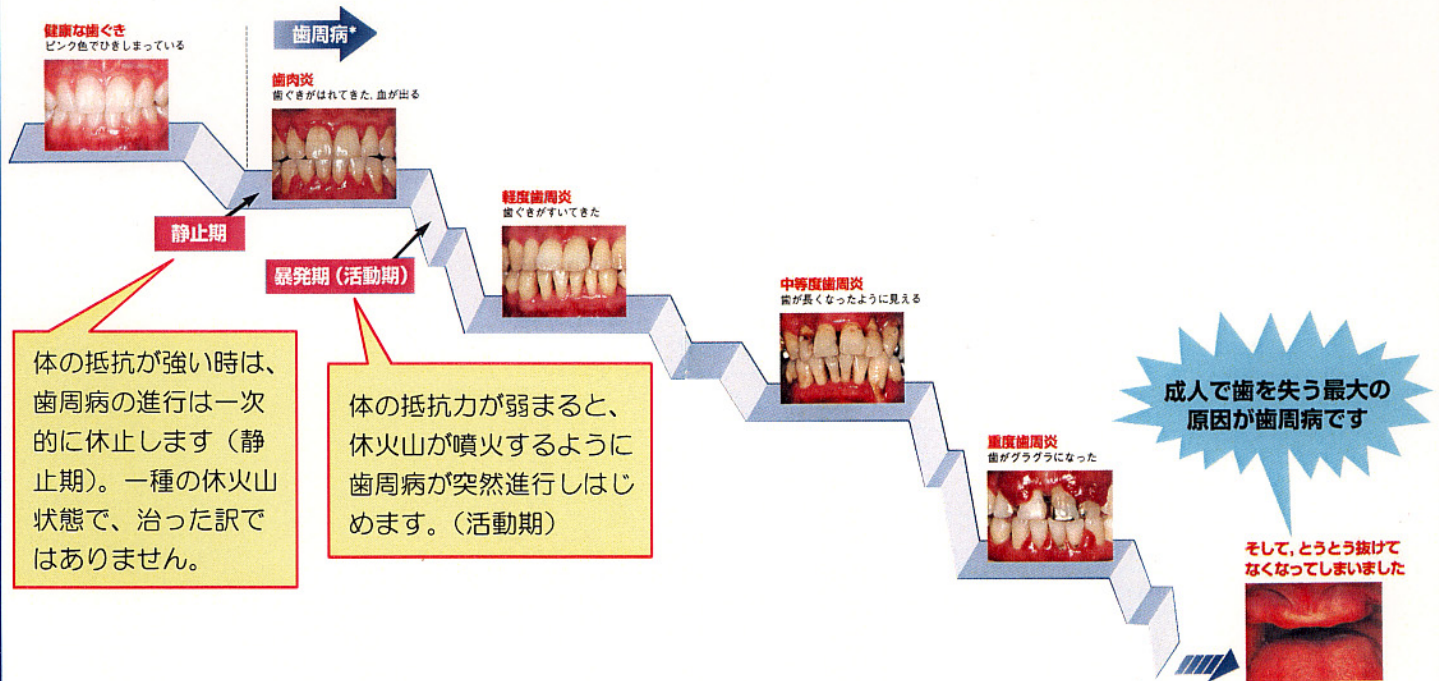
健康な歯ぐき
ピンク色でひきしまっている

歯周病*

歯肉炎
歯ぐきがはれてきた、血が出る

静止期

暴発期（活動期）

軽度歯周炎
歯ぐきがすいてきた

中等度歯周炎
歯が長くなったように見える

重度歯周炎
歯がグラグラになった

体の抵抗が強い時は、歯周病の進行は一次的に休止します（静止期）。一種の休火山状態で、治った訳ではありません。

体の抵抗力が弱まると、休火山が噴火するように歯周病が突然進行しはじめます。（活動期）

成人で歯を失う最大の原因が歯周病です

そして，とうとう抜けてなくなってしまいました